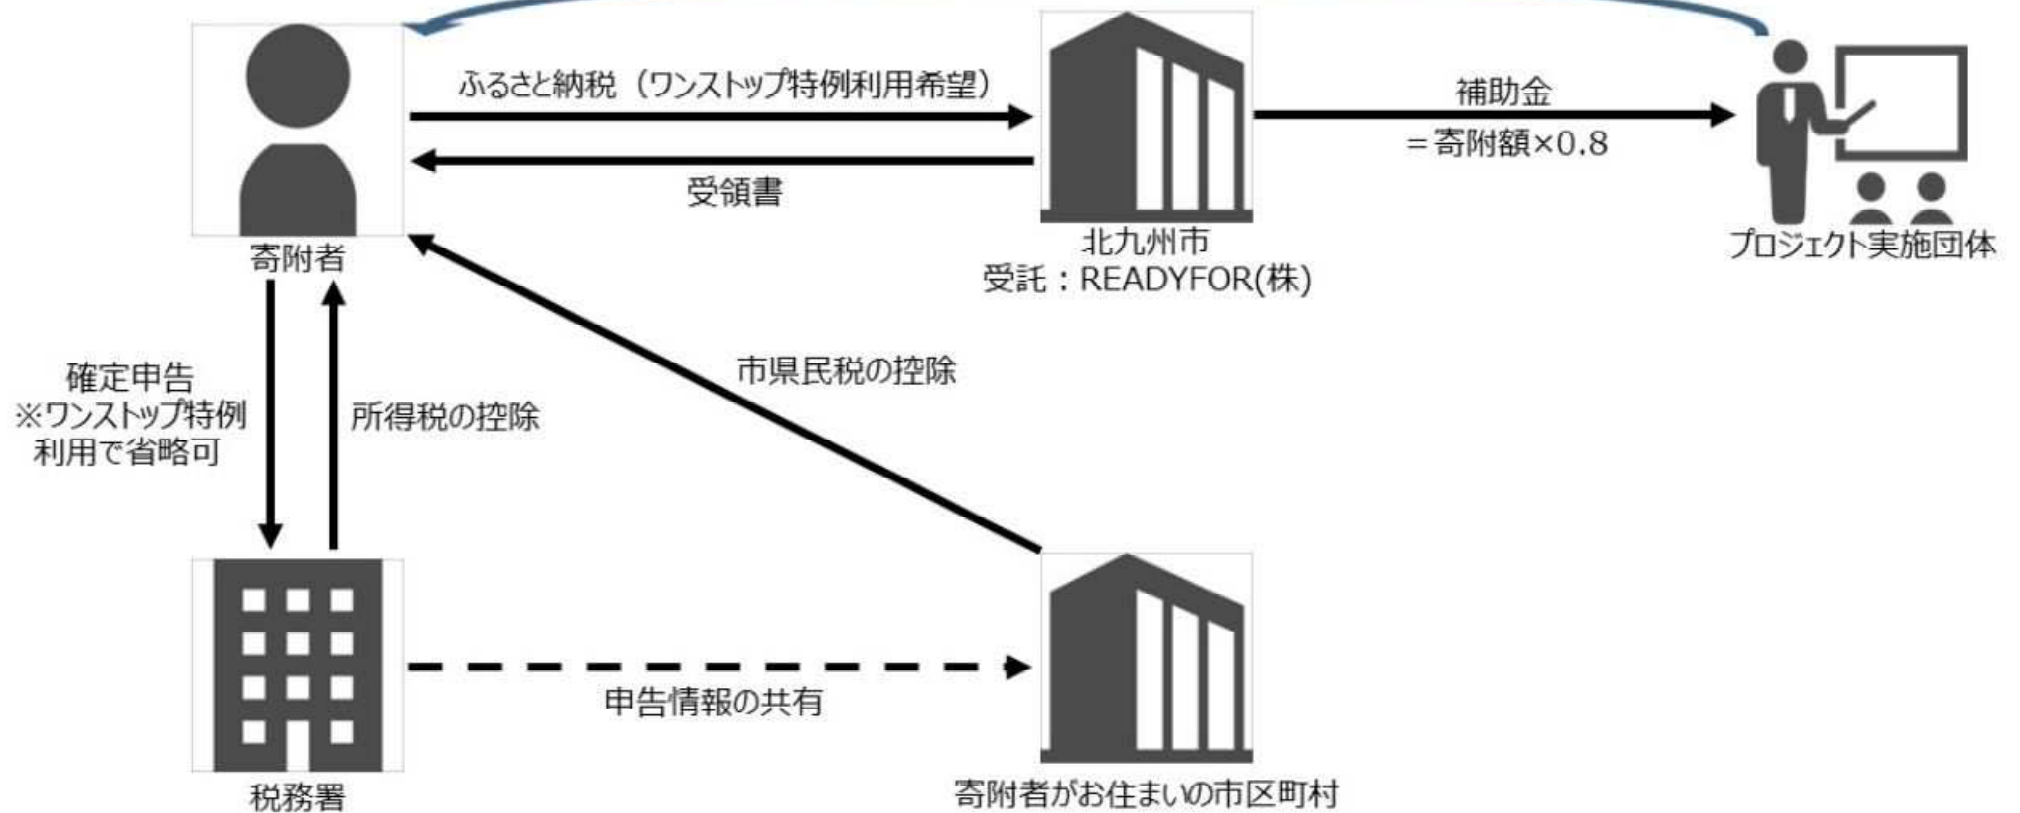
ふるさと納税（ワンストップ特例利用希望）

受領書

寄附者

北九州市
受託：READYFOR(株)

補助金
＝寄附額×0.8

プロジェクト実施団体

確定申告
※ワンストップ特例利用で省略可

所得税の控除

市県民税の控除

税務署

申告情報の共有

寄附者がお住まいの市区町村